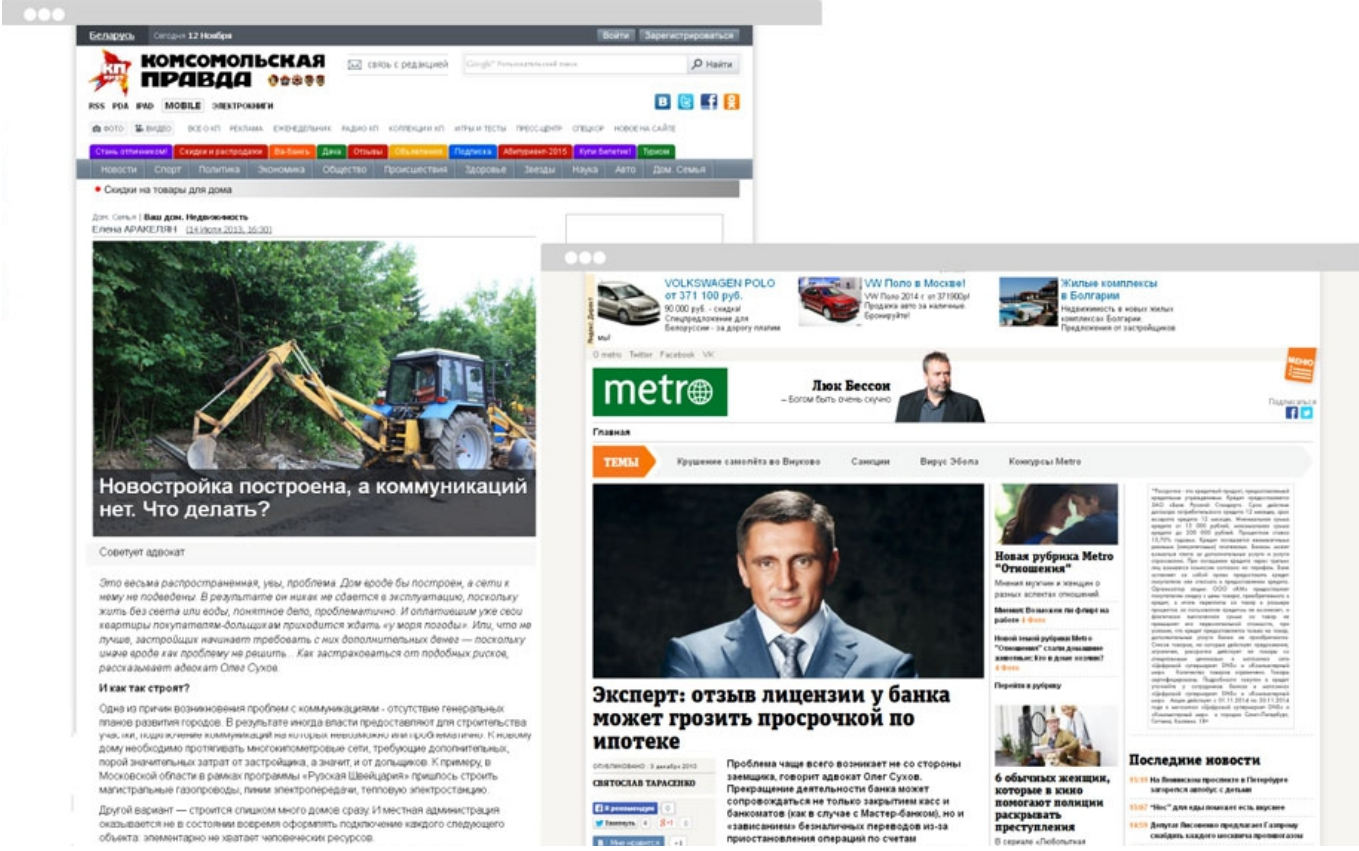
Беларусь Сегодня 12 Ноября Войти Зарегистрироваться

КОМСОМОЛЬСКАЯ ПРАВДА

связь с редакцией Найти

RSS PDA IPAD MOBILE ЭЛЕКТРОКНИГИ

ФОТО ВИДЕО ВСЕ О КП РЕКЛАМА ЕЖЕНЕДЕЛЬНИК РАДИО КП КОЛЛЕКЦИИ КП ИГРЫ И ТЕСТЫ ПРЕСС-ЦЕНТР СПЕЦПОР НОВОЕ НА САЙТЕ

Стань отличником! Скидки и распродажи Ва-Банк! Дача Отзывы Объявления Подписка Абитуриент-2015 Купи билетик! Туризм

Новости Спорт Политика Экономика Общество Происшествия Здоровье Звезды Наука Авто Дом. Семья

Скидки на товары для дома

Дом. Семья | Ваш дом. Недвижимость
Елена АРАКЕЛЯН (14 Июля 2015, 16:30)

Новостройка построена, а коммуникаций нет. Что делать?

Советует адвокат

Это весьма распространенная, увы, проблема. Дом вроде бы построен, а сети к нему не подведены. В результате он никак не сдается в эксплуатацию, поскольку жить без света или воды, понятное дело, проблематично. И оплатившим уже свои квартиры покупателям-дольщикам приходится ждать «у моря погоды». Или, что не лучше, застройщик начинает требовать с них дополнительных денег — поскольку иначе вроде как проблему не решить... Как застраховаться от подобных рисков, рассказывает адвокат Олег Сухов.

И как так строят?

Одна из причин возникновения проблем с коммуникациями - отсутствие генеральных планов развития городов. В результате иногда власти предоставляют для строительства участки, подключение коммуникаций на которых невозможно или проблематично. К новому дому необходимо протягивать многокилометровые сети, требующие дополнительных, порой значительных затрат от застройщика, а значит, и от дольщиков. К примеру, в Московской области в рамках программы «Рузская Швейцария» пришлось строить магистральные газопроводы, линии электропередачи, тепловую электростанцию.

Другой вариант — строится слишком много домов сразу. И местная администрация оказывается не в состоянии вовремя оформить подключение каждого следующего объекта: элементарно не хватает человеческих ресурсов.

VOLKSWAGEN POLO от 371 100 руб.
90 000 руб. - скидка! Спецпредложение для Белоруссии - за дорогу платим мы!

VW Поло в Москве!
VW Поло 2014 г. от 371900р! Продажа авто за наличные. Бронируйте!

Жилые комплексы в Болгарии
Недвижимость в новых жилых комплексах Болгарии. Предложения от застройщиков

О metro Twitter Facebook VK

metro

Люк Бессон
– Богом быть очень скучно

Подписаться

Главная

ТЕМЫ Крушение самолёта во Внуково Санкции Вирус Эбола Конкурсы Metro

Эксперт: отзыв лицензии у банка может грозить просрочкой по ипотеке

ОПУБЛИКОВАНО · 3 декабря 2013
СВЯТОСЛАВ ТАРАСЕНКО

Проблема чаще всего возникает не со стороны заемщика, говорит адвокат Олег Сухов. Прекращение деятельности банка может сопровождаться не только закрытием касс и банкоматов (как в случае с Мастер-банком), но и «зависанием» безналичных переводов из-за приостановления операций по счетам

Новая рубрика Metro "Отношения"
Мнения мужчин и женщин о разных аспектах отношений

Перейти в рубрику

6 обычных женщин, которые в кино помогают полиции раскрывать преступления

Последние новости